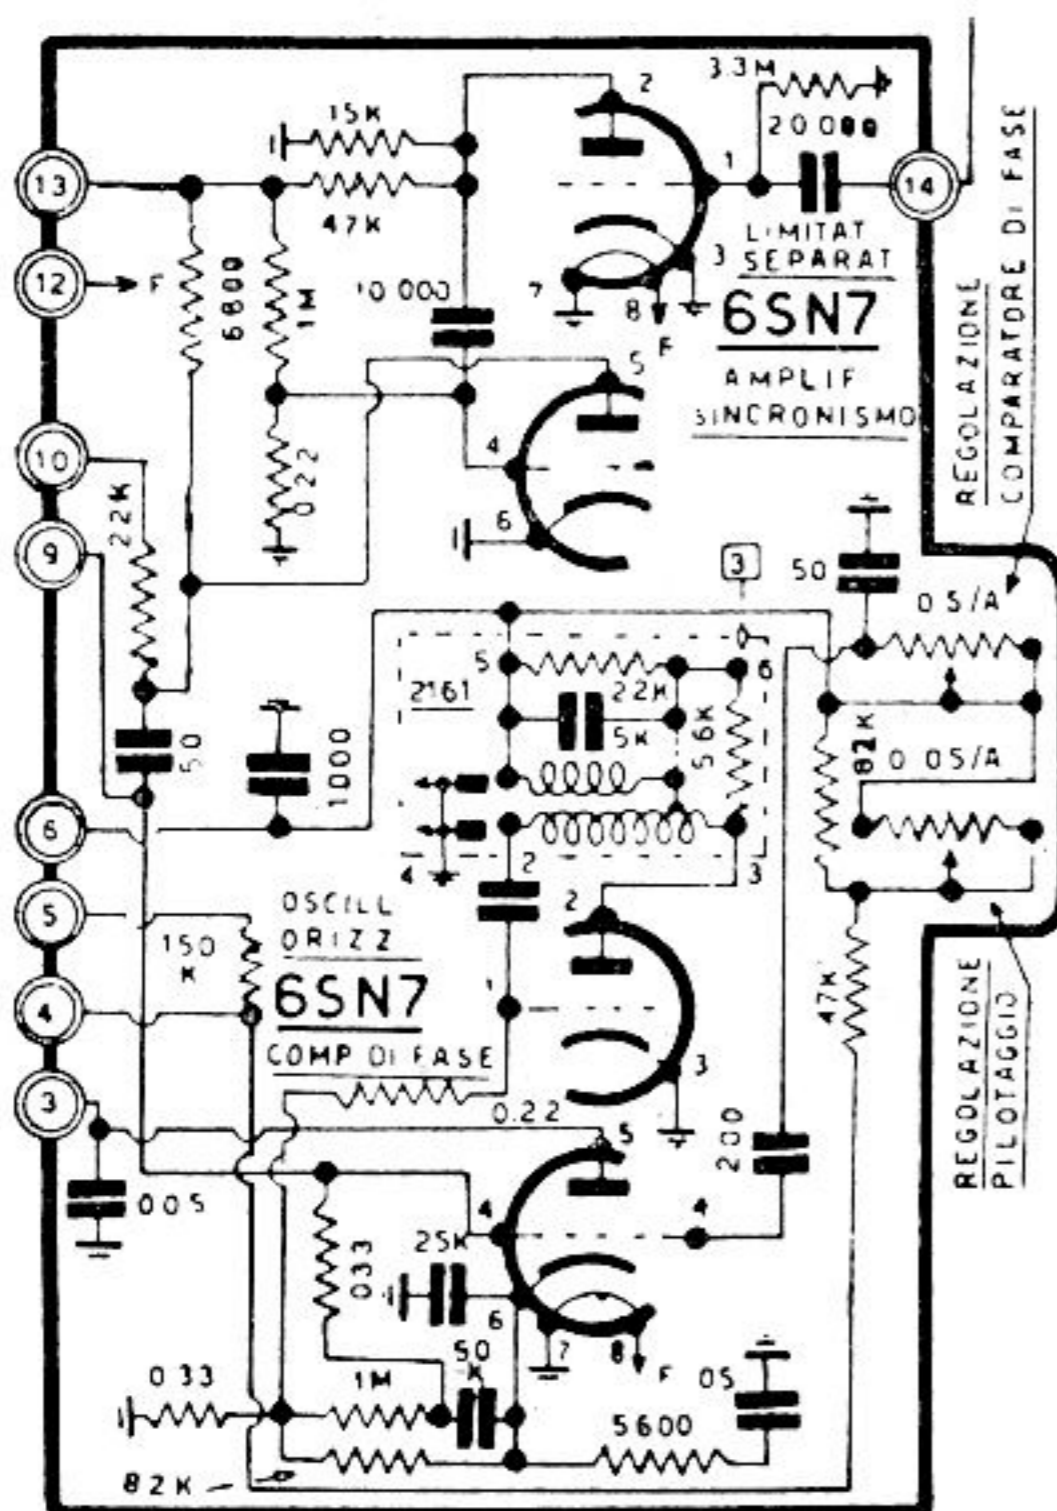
3.3M
2
20.000
15K
1
13
47K
14
LIMITAT
3 SEPARAT
12
F
6800
1M
10.000
7
8
F
6SN7
5
AMPLIF
SINCRONISMO
REGOLAZIONE
COMPARATORE DI FASE
10
4
0.22
22K
9
6
3
50
0.5/A
5
2161
22K
6
5K
82K
56K
50
1000
0.05/A
6
4
2
3
OSCILL
5
ORIZZ
2
150
K
6SN7
47K
4
1
COMP DI FASE
3
REGOLAZIONE
PILOTAGGIO
3
0.22
5
200
005
4
4
25K
033
6
7
8
50
F
05
K
0.33
1M
5600
82K